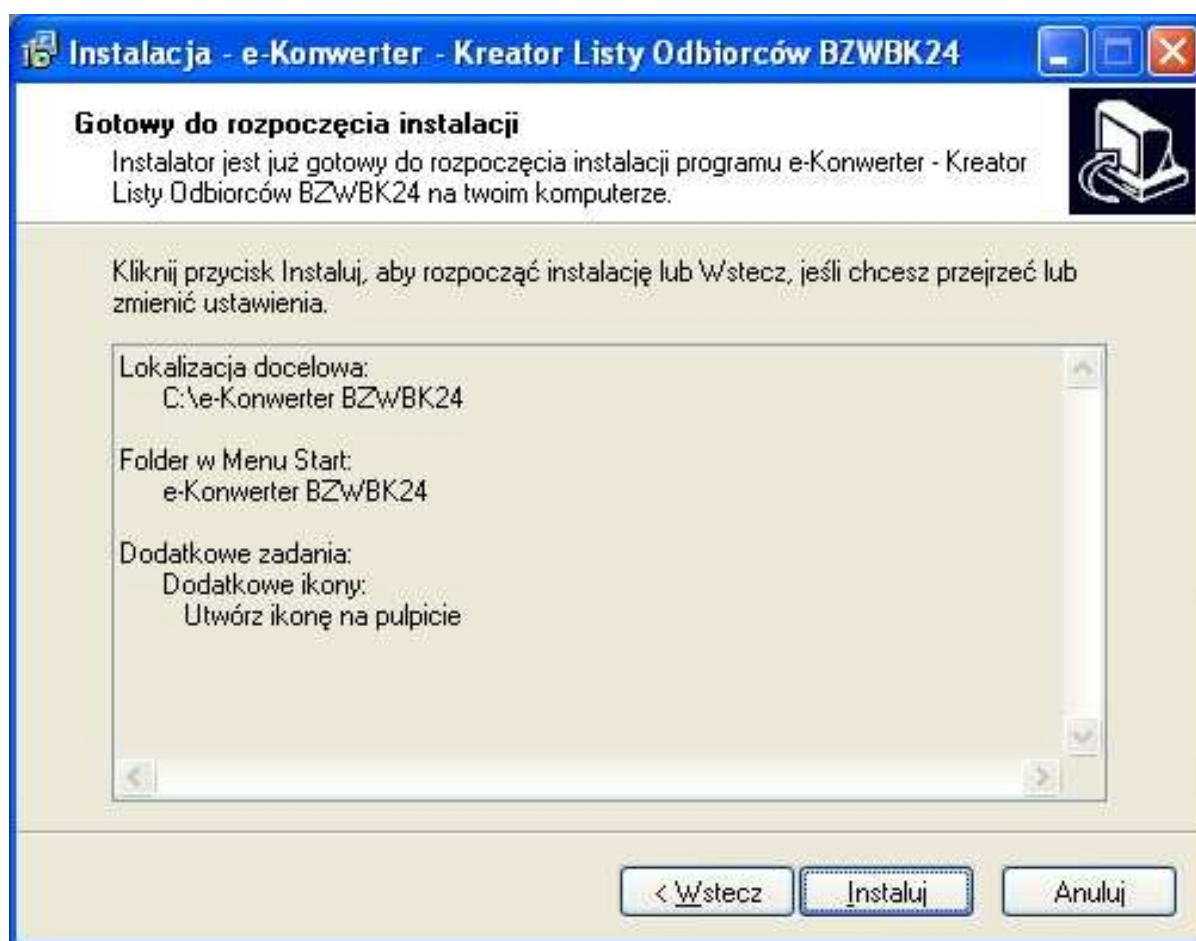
Instalacja - e-Konwerter - Kreator Listy Odbiorców BZWBK24

Gotowy do rozpoczęcia instalacji
Instalator jest już gotowy do rozpoczęcia instalacji programu e-Konwerter - Kreator Listy Odbiorców BZWBK24 na twoim komputerze.

Kliknij przycisk Instaluj, aby rozpocząć instalację lub Wstecz, jeśli chcesz przejrzeć lub zmienić ustawienia.

Lokalizacja docelowa:
C:\e-Konwerter BZWBK24

Folder w Menu Start:
e-Konwerter BZWBK24

Dodatkowe zadania:
Dodatkowe ikony:
Utwórz ikonę na pulpicie

< Wstecz
Instaluj
Anuluj